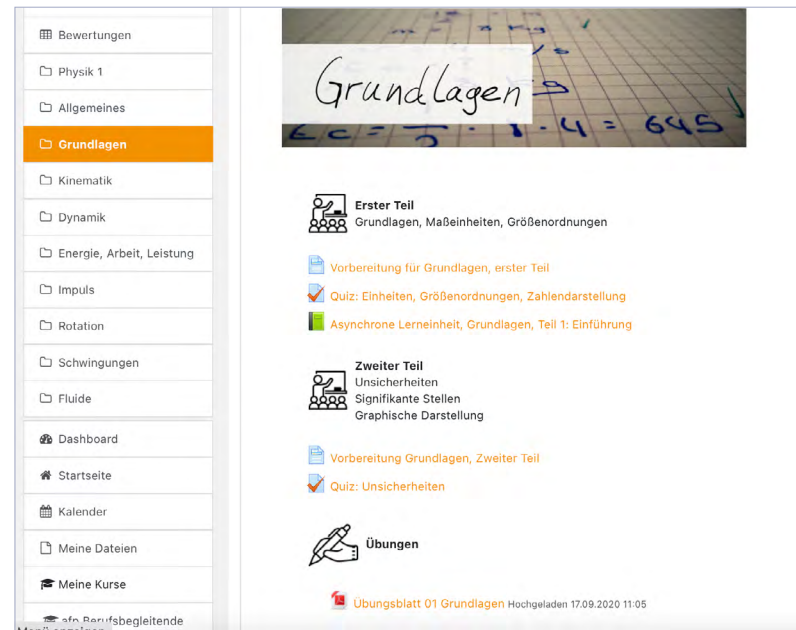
Bewertungen
Physik 1
Allgemeines
Grundlagen
Kinematik
Dynamik
Energie, Arbeit, Leistung
Impuls
Rotation
Schwingungen
Fluide
Dashboard
Startseite
Kalender
Meine Dateien
Meine Kurse
afp Berufsbegleitende
Menü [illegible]

Grundlagen

$E_c = \frac{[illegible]}{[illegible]} \cdot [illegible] \cdot 4 = 645$

Erster Teil
Grundlagen, Maßeinheiten, Größenordnungen

Vorbereitung für Grundlagen, erster Teil

Quiz: Einheiten, Größenordnungen, Zahlendarstellung

Asynchrone Lerneinheit, Grundlagen, Teil 1: Einführung

Zweiter Teil
Unsicherheiten
Signifikante Stellen
Graphische Darstellung

Vorbereitung Grundlagen, Zweiter Teil

Quiz: Unsicherheiten

Übungen

Übungsblatt 01 Grundlagen Hochgeladen 17.09.2020 11:05